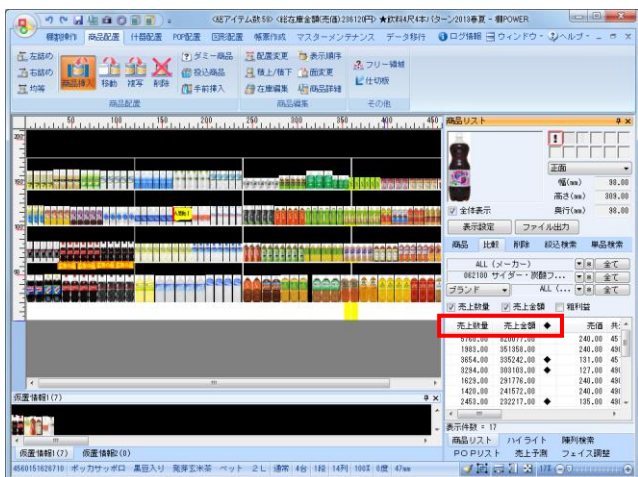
<総アイテム数 59> <総在庫金額(売価) 236120円> ★飲料4尺4本パターン2018春夏 - 棚POWER

棚割制作 商品配置 什器配置 POP配置 図形配置 帳票作成 マスターメンテナンス データ移行 ログ情報 ウィンドウ ヘルプ

左詰め 右詰め 均等 商品挿入 移動 複写 削除 ダミー商品 設定商品 手前挿入 商品配置

配置変更 表示順序 積上/横下 面変更 在庫編集 商品詳細 商品編集

フリー罫線 仕切板 その他

50 100 150 200 250 300 350 400 450

商品リスト

正面

幅(mm) 98.00
高さ(mm) 309.00
奥行(mm) 98.00

全体表示

表示設定 ファイル出力

商品 比較 削除 絞込検索 単品検索

ALL (メーカー) 全て
062100 サイダー・炭酸フ... 全て
ブランド ALL (... 全て

売上数量 売上金額 粗利益

| 売上数量 | 売上金額 | ◆ | 売価 | 共 |
|---|---|---|---|---|
| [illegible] | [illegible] | | 240.00 | 45 |
| 1983.00 | 351358.00 | | 240.00 | 49 |
| 3654.00 | 335242.00 | ◆ | 131.00 | 45 |
| 3294.00 | 303103.00 | ◆ | 127.00 | 49 |
| 1629.00 | 291776.00 | | 240.00 | 49 |
| 1420.00 | 241572.00 | | 240.00 | 49 |
| 2453.00 | 232217.00 | ◆ | 135.00 | 49 |

表示件数 = 17

商品リスト ハイライト 陳列検索
POPリスト 売上予測 フェイス調整

仮置情報1(7)

仮置情報1(7) 仮置情報2(0)

4560151626710 ポッカサッポロ 黒豆入り 発芽玄米茶 ペット 2L 通常 4台 1段 14列 100% 0度 47mm